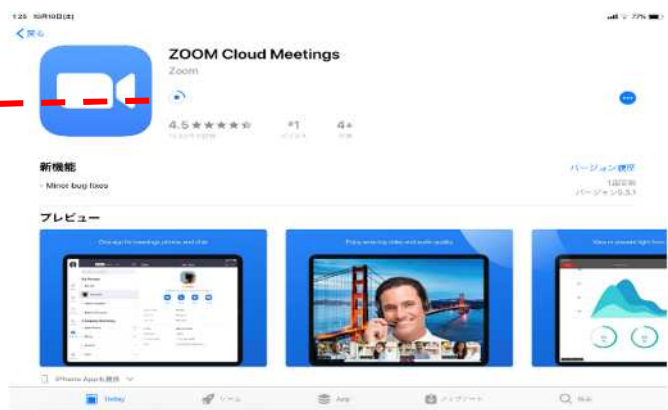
1:25 10月10日(土)

77%

< 戻る

ZOOM Cloud Meetings

Zoom

4.5 ★★★★☆

#1

4+

新機能

バージョン履歴

• Minor bug fixes

1日前

バージョン5.3.1

プレビュー

One app for meetings phone and chat

Enjoy amazing video and audio quality

iPhone Appも提供

Today

ゲーム

App

アップデート

検索